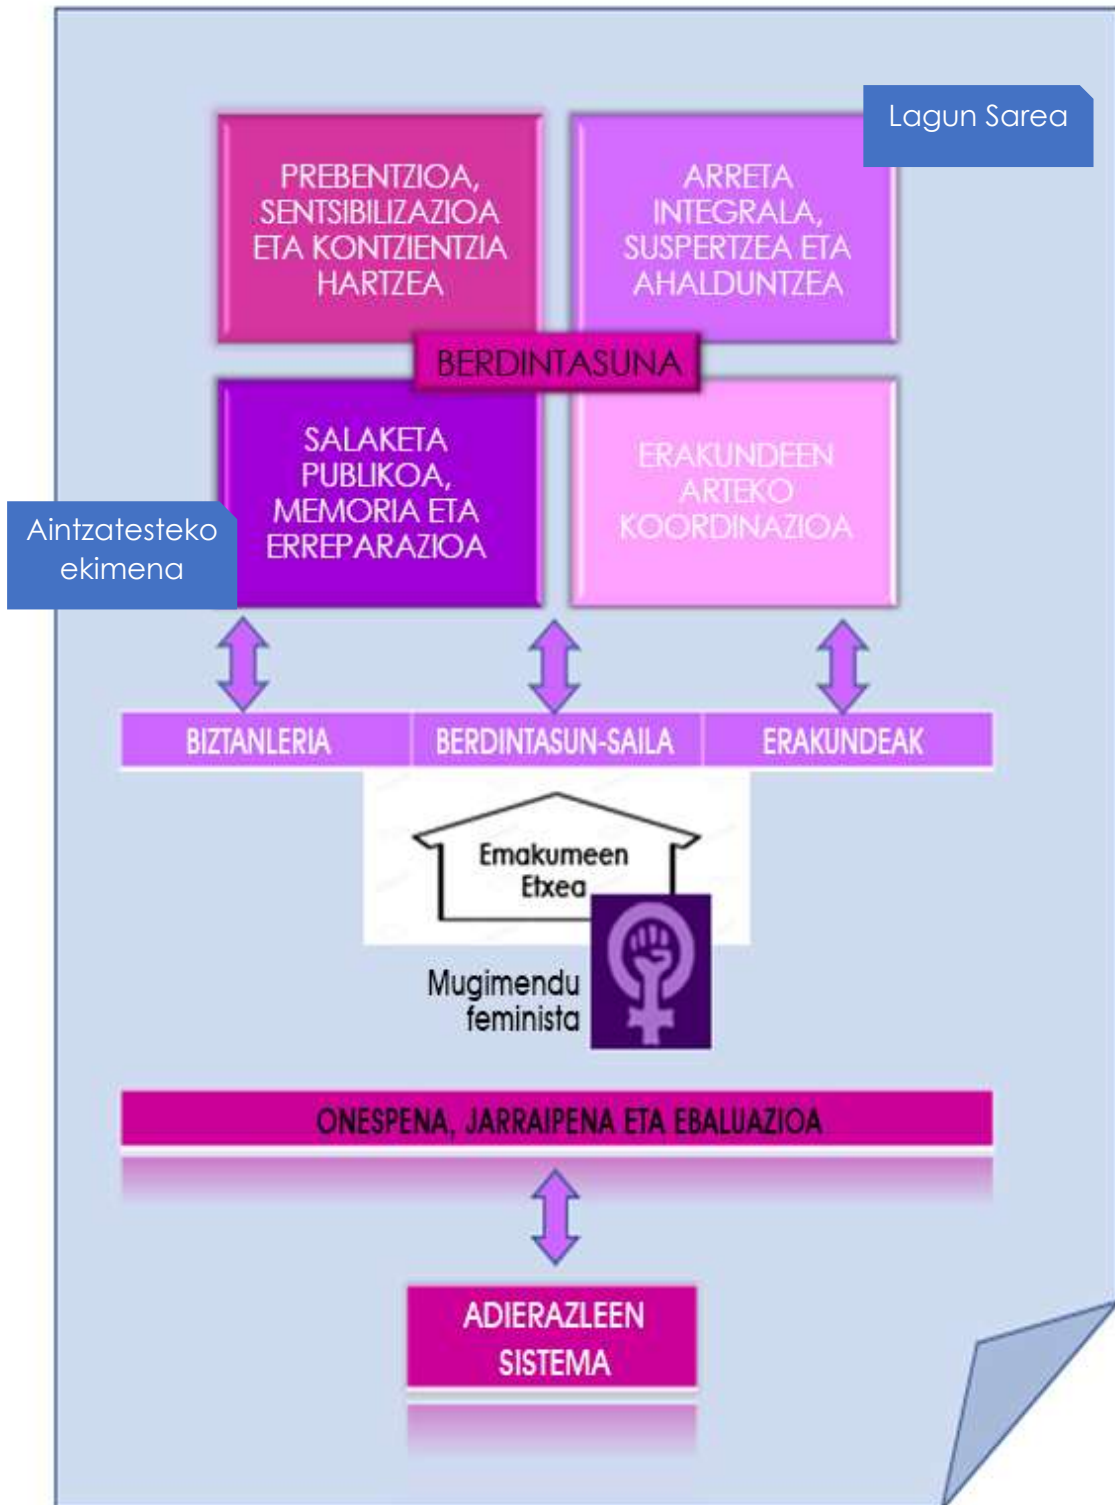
Lagun Sarea

PREBENTZIOA, SENTSIBILIZAZIOA ETA KONTZIENTZIA HARTZEA

ARRETA INTEGRALA, SUSPERTZEA ETA AHALDUNTZEA

BERDINTASUNA

SALAKETA PUBLIKOA, MEMORIA ETA ERREPARAZIOA

Aintzatesteko ekimena

ERAKUNDEEN ARTEKO KOORDINAZIOA

BIZTANLERIA

BERDINTASUN-SAILA

ERAKUNDEAK

Emakumeen Etxea

Mugimendu feminista

ONESPENA, JARRAIPENA ETA EBALUAZIOA

ADIERAZLEEN SISTEMA